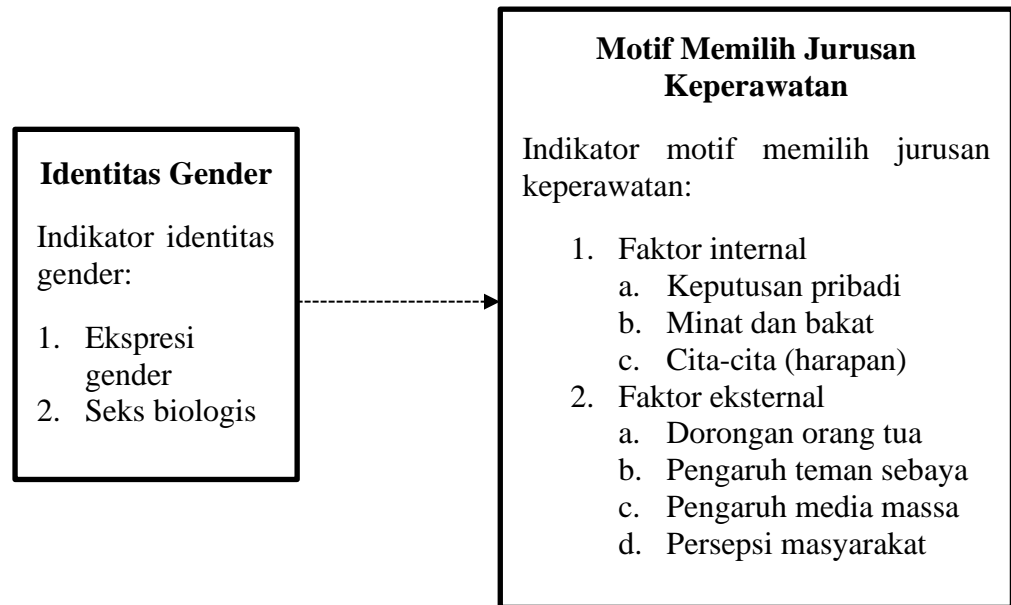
**Identitas Gender**

Indikator identitas gender:

1. Ekspresi gender
2. Seks biologis

**Motif Memilih Jurusan Keperawatan**

Indikator motif memilih jurusan keperawatan:

1. Faktor internal
   a. Keputusan pribadi
   b. Minat dan bakat
   c. Cita-cita (harapan)
2. Faktor eksternal
   a. Dorongan orang tua
   b. Pengaruh teman sebaya
   c. Pengaruh media massa
   d. Persepsi masyarakat